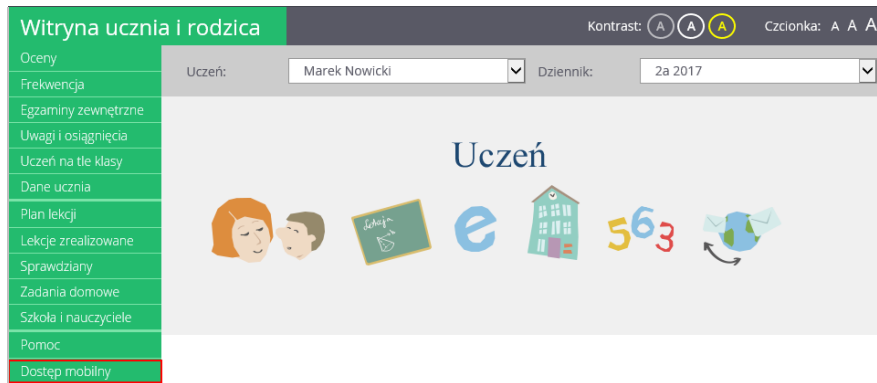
Witryna ucznia i rodzica

Kontrast: A A A Czcionka: A A A

Oceny
Frekwencja
Egzaminy zewnętrzne
Uwagi i osiągnięcia
Uczeń na tle klasy
Dane ucznia
Plan lekcji
Lekcje zrealizowane
Sprawdziany
Zadania domowe
Szkoła i nauczyciele
Pomoc
Dostęp mobilny

Uczeń: Marek Nowicki
Dziennik: 2a 2017

Uczeń

Szkoła

563